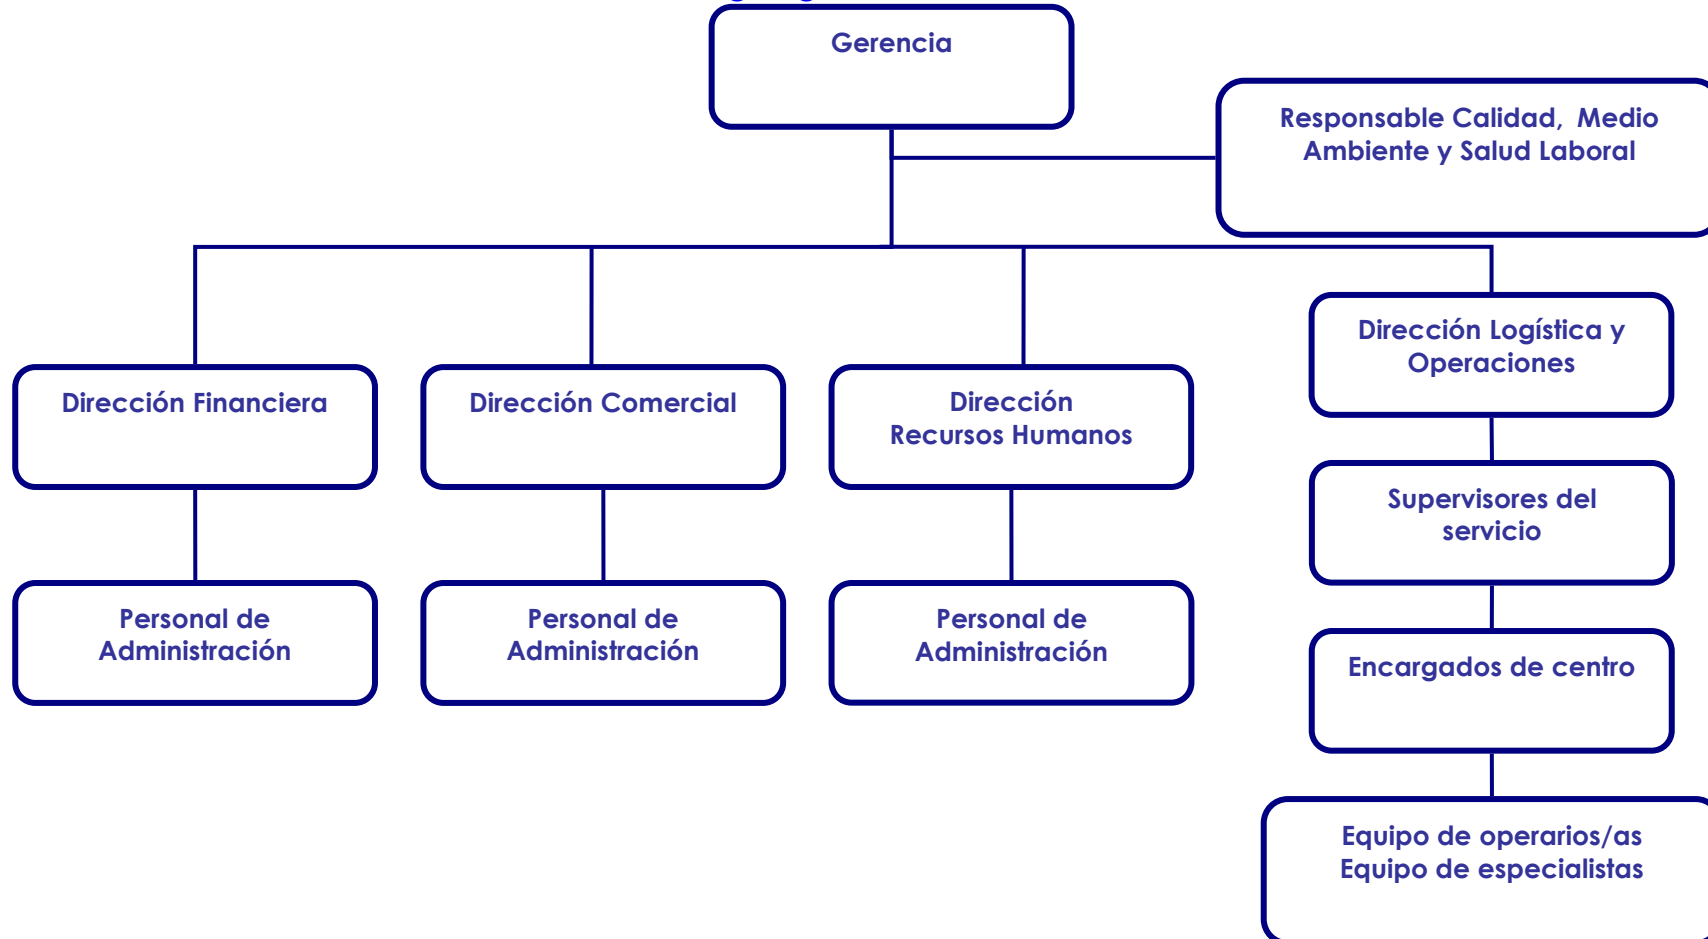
Gerencia

Responsable Calidad, Medio Ambiente y Salud Laboral

Dirección Financiera

Dirección Comercial

Dirección Recursos Humanos

Dirección Logística y Operaciones

Personal de Administración

Personal de Administración

Personal de Administración

Supervisores del servicio

Encargados de centro

Equipo de operarios/as
Equipo de especialistas